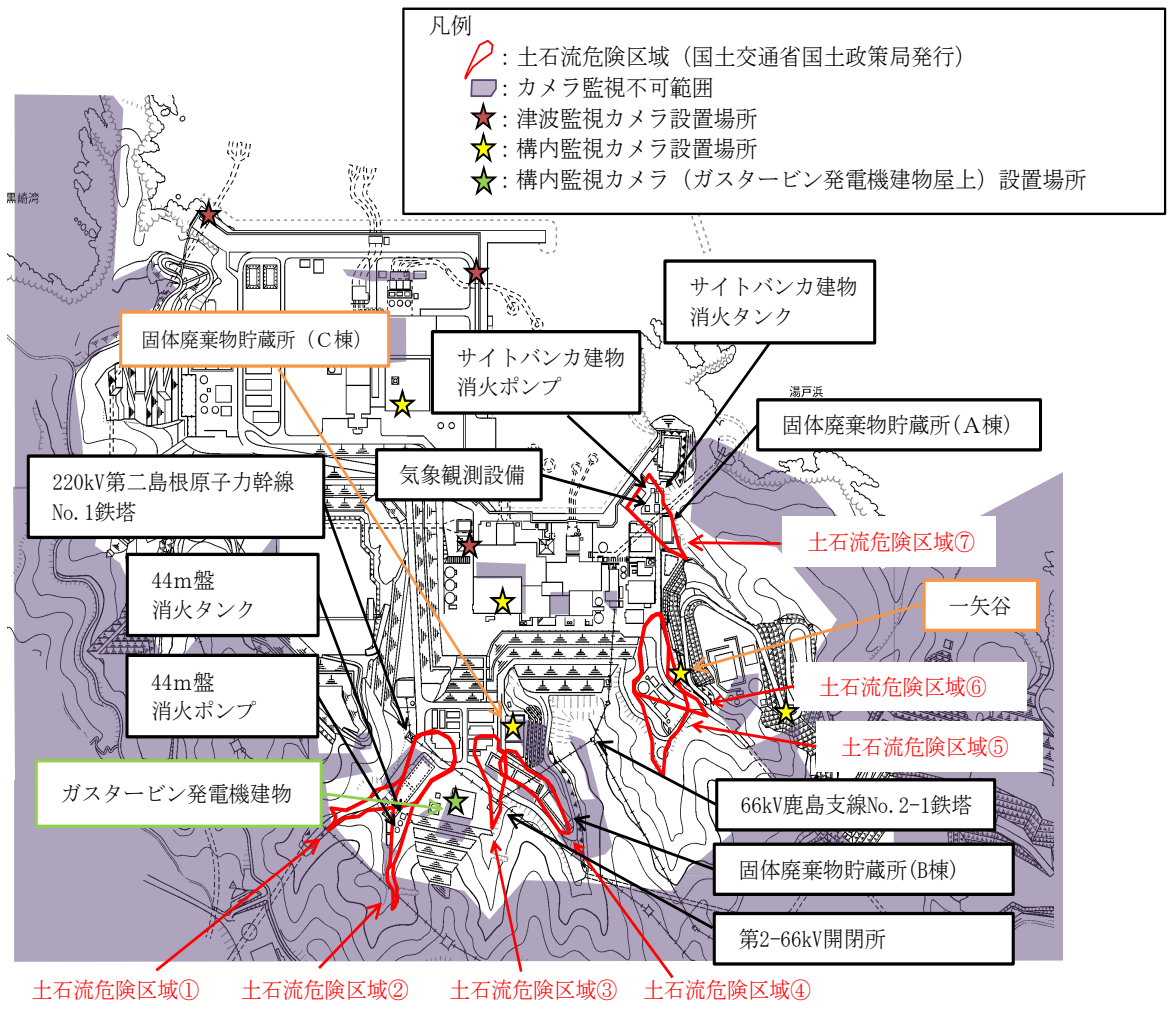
凡例
：土石流危険区域（国土交通省国土政策局発行）
：カメラ監視不可範囲
：津波監視カメラ設置場所
：構内監視カメラ設置場所
：構内監視カメラ（ガスタービン発電機建物屋上）設置場所

黒崎湾

湯戸浜

サイトバンカ建物
消火タンク

固体廃棄物貯蔵所（C棟）

サイトバンカ建物
消火ポンプ

固体廃棄物貯蔵所(A棟)

220kV第二島根原子力幹線
No. 1鉄塔

気象観測設備

土石流危険区域⑦

44m盤
消火タンク

一矢谷

44m盤
消火ポンプ

土石流危険区域⑥

土石流危険区域⑤

ガスタービン発電機建物

66kV鹿島支線No. 2-1鉄塔

固体廃棄物貯蔵所(B棟)

第2-66kV開閉所

土石流危険区域①　土石流危険区域②　土石流危険区域③　土石流危険区域④